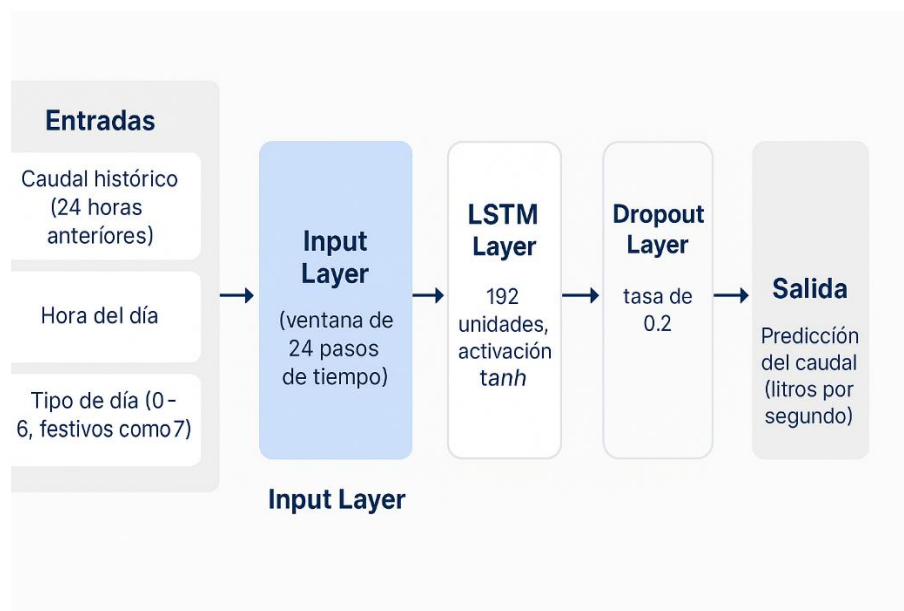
Entradas

Caudal histórico (24 horas anteríores)

Hora del día

Tipo de día (0 - 6, festivos como7)

Input Layer

(ventana de 24 pasos de tiempo)

LSTM Layer

192 unidades, activación tanh

Dropout Layer

tasa de 0.2

Salida

Predicción del caudal (litros por segundo)

Input Layer